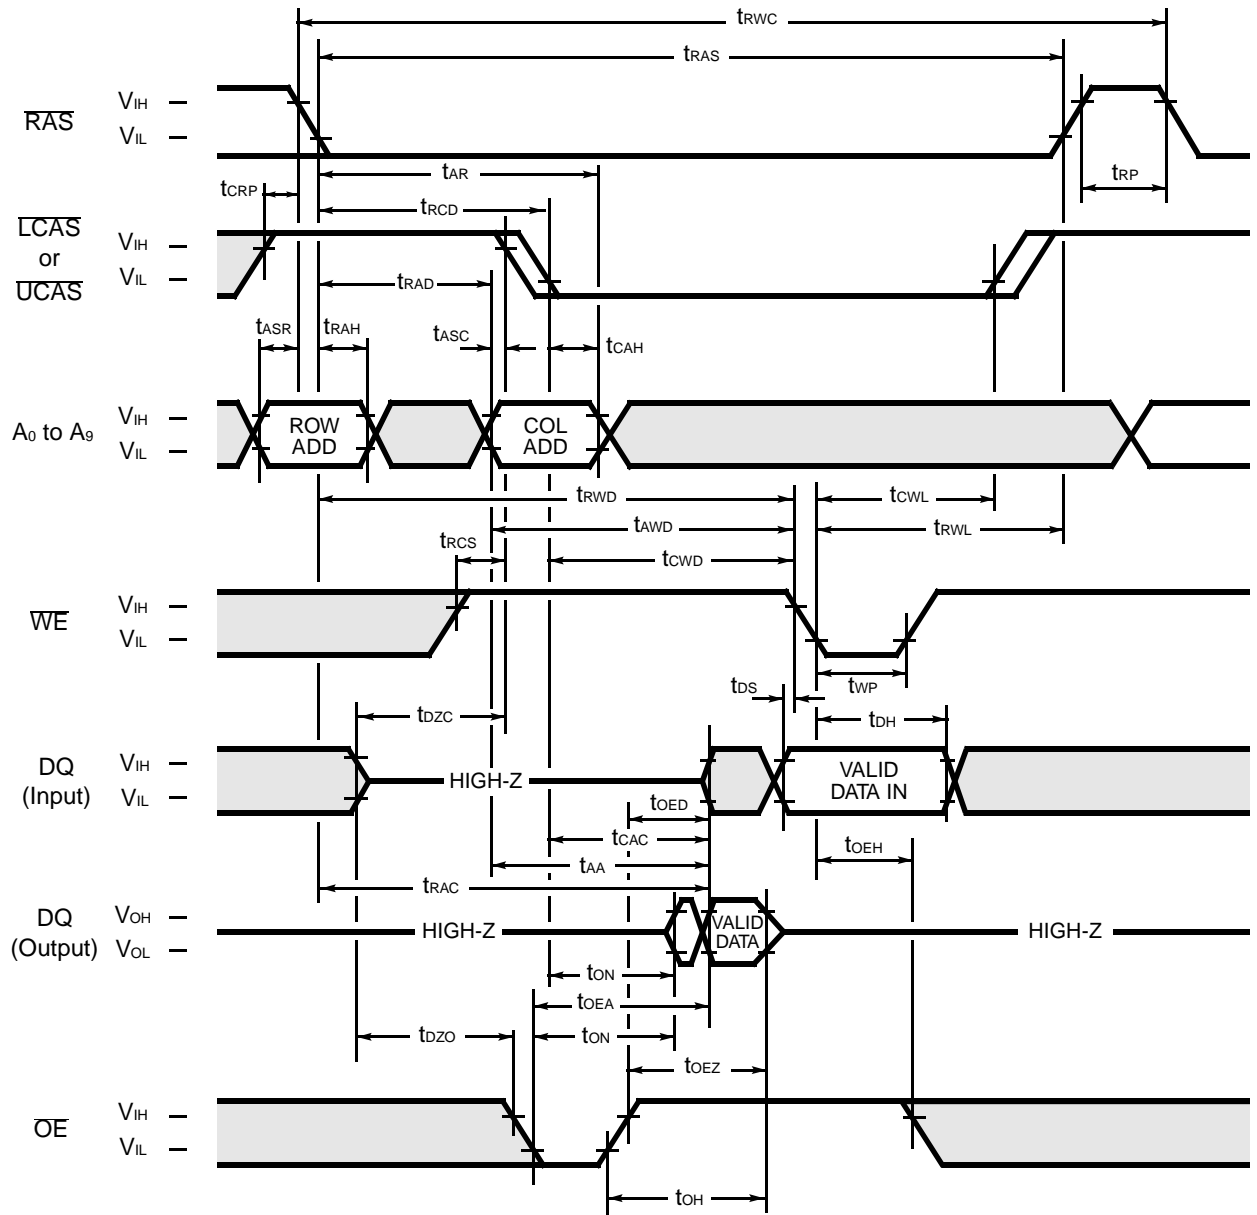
$t_{RWC}$
$t_{RAS}$
$\overline{RAS}$ $V_{IH}$ $V_{IL}$
$t_{AR}$
$t_{RP}$
$t_{CRP}$
$t_{RCD}$
$\overline{LCAS}$ or $\overline{UCAS}$ $V_{IH}$ $V_{IL}$
$t_{RAD}$
$t_{ASR}$ $t_{RAH}$ $t_{ASC}$ $t_{CAH}$
$A_0$ to $A_9$ $V_{IH}$ $V_{IL}$
ROW ADD
COL ADD
$t_{RWD}$
$t_{CWL}$
$t_{AWD}$
$t_{RWL}$
$t_{RCS}$
$t_{CWD}$
$\overline{WE}$ $V_{IH}$ $V_{IL}$
$t_{DS}$ $t_{WP}$
$t_{DZC}$
$t_{DH}$
DQ (Input) $V_{IH}$ $V_{IL}$
HIGH-Z
VALID DATA IN
$t_{OED}$
$t_{CAC}$
$t_{OEH}$
$t_{AA}$
$t_{RAC}$
DQ (Output) $V_{OH}$ $V_{OL}$
HIGH-Z
VALID DATA
HIGH-Z
$t_{ON}$
$t_{OEA}$
$t_{DZO}$
$t_{ON}$
$t_{OEZ}$
$\overline{OE}$ $V_{IH}$ $V_{IL}$
$t_{OH}$